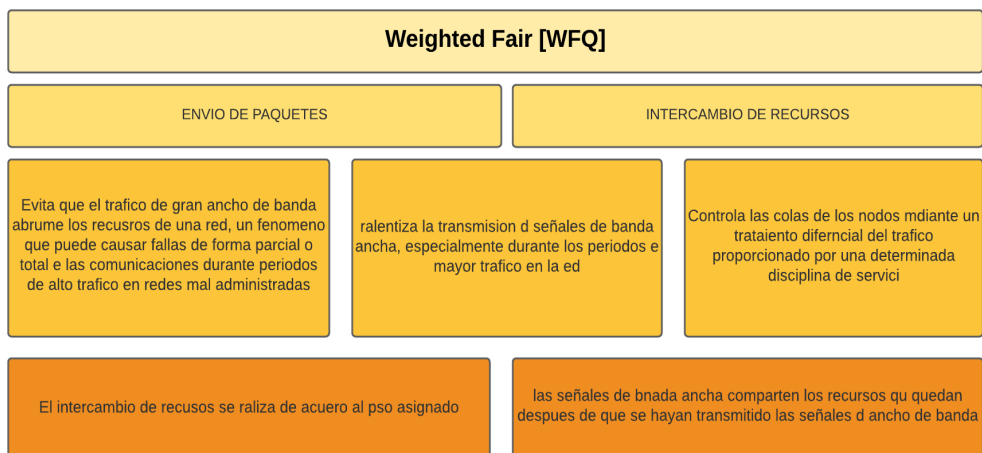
Weighted Fair [WFQ]

ENVIO DE PAQUETES

INTERCAMBIO DE RECURSOS

Evita que el trafico de gran ancho de banda abrume los recusros de una red, un fenomeno que puede causar fallas de forma parcial o total e las comunicaciones durante periodos de alto trafico en redes mal administradas

ralentiza la transmision d señales de banda ancha, especialmente durante los periodos e mayor trafico en la ed

Controla las colas de los nodos mdiante un trataiento diferncial del trafico proporcionado por una determinada disciplina de servici

El intercambio de recusos se raliza de acuero al pso asignado

las señales de bnada ancha comparten los recursos qu quedan despues de que se hayan transmitido las señales d ancho de banda